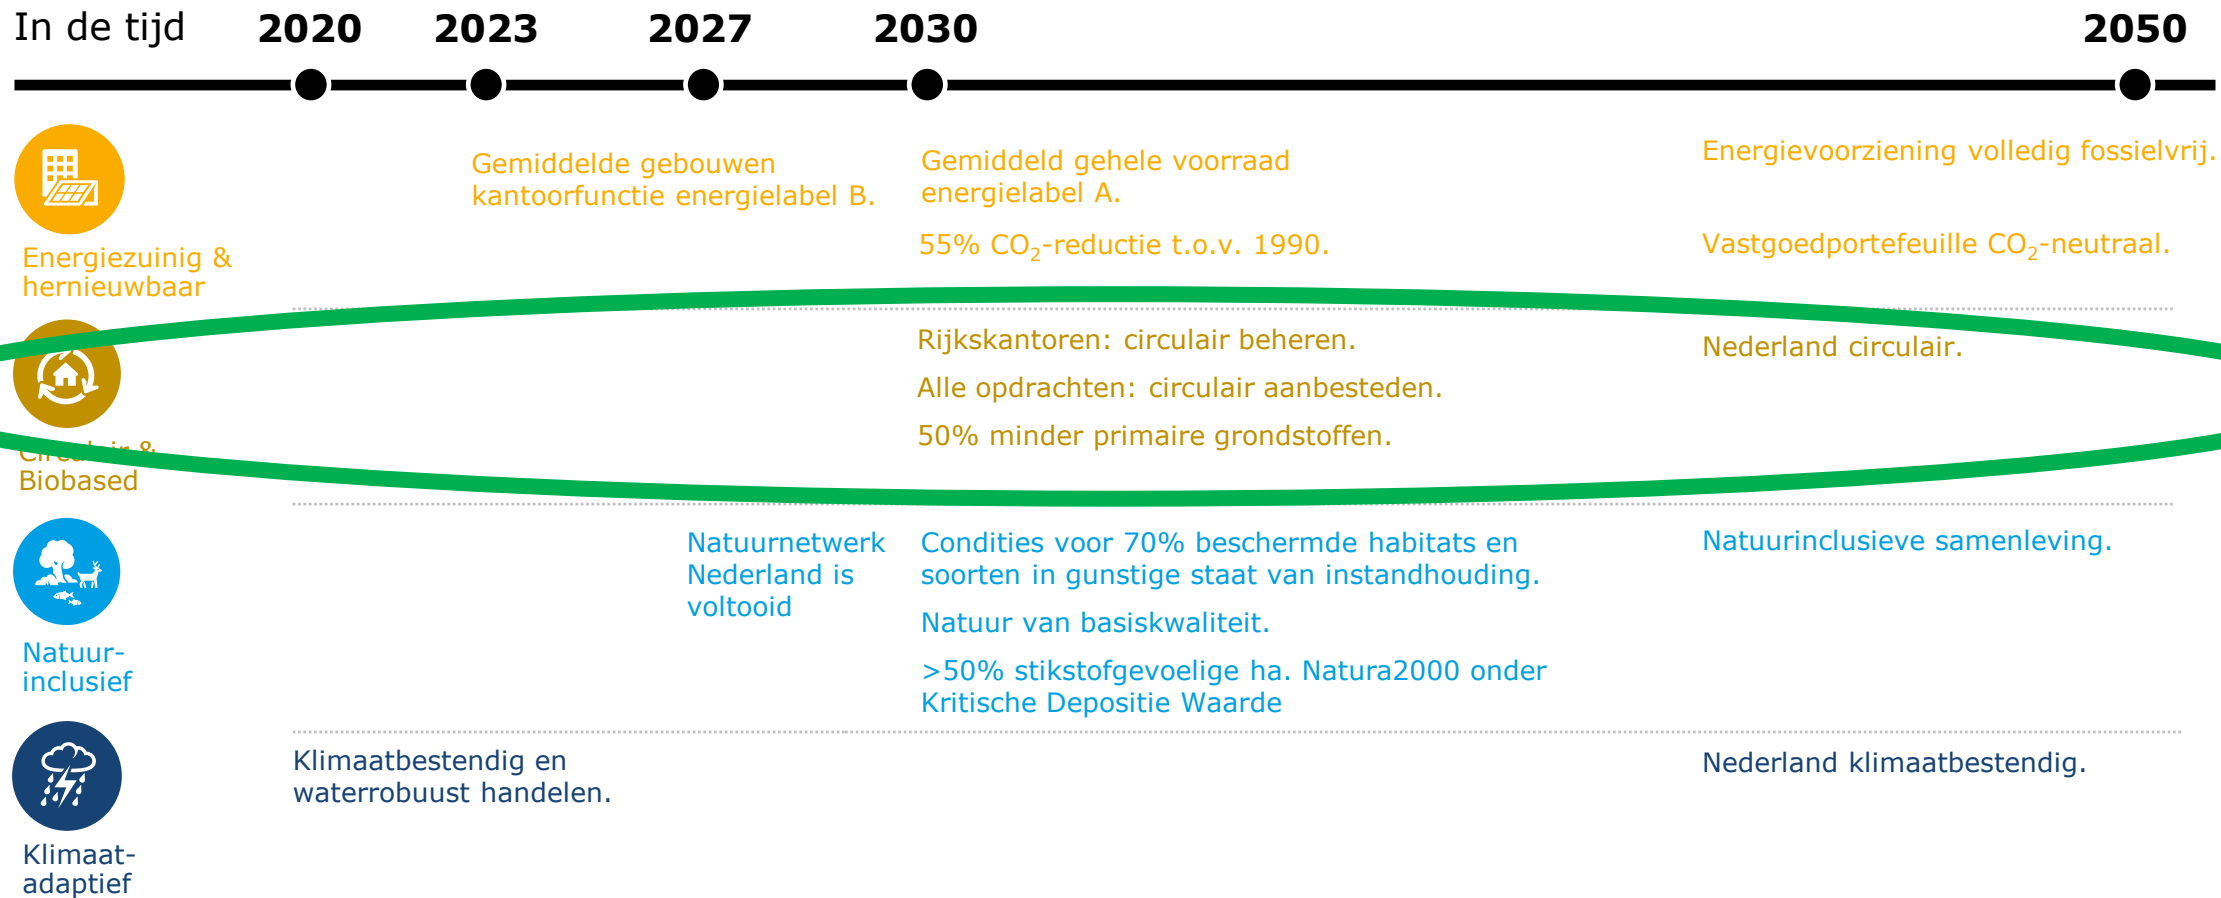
In de tijd 2020 2023 2027 2030 2050

Energiezuinig & hernieuwbaar

Gemiddelde gebouwen kantoorfunctie energielabel B.

Gemiddeld gehele voorraad energielabel A.

55% $CO_2$-reductie t.o.v. 1990.

Energievoorziening volledig fossielvrij.

Vastgoedportefeuille $CO_2$-neutraal.

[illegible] Biobased

Rijkskantoren: circulair beheren.

Alle opdrachten: circulair aanbesteden.

50% minder primaire grondstoffen.

Nederland circulair.

Natuur-inclusief

Natuurnetwerk Nederland is voltooid

Condities voor 70% beschermde habitats en soorten in gunstige staat van instandhouding.

Natuur van basiskwaliteit.

>50% stikstofgevoelige ha. Natura2000 onder Kritische Depositie Waarde

Natuurinclusieve samenleving.

Klimaat-adaptief

Klimaatbestendig en waterrobuust handelen.

Nederland klimaatbestendig.